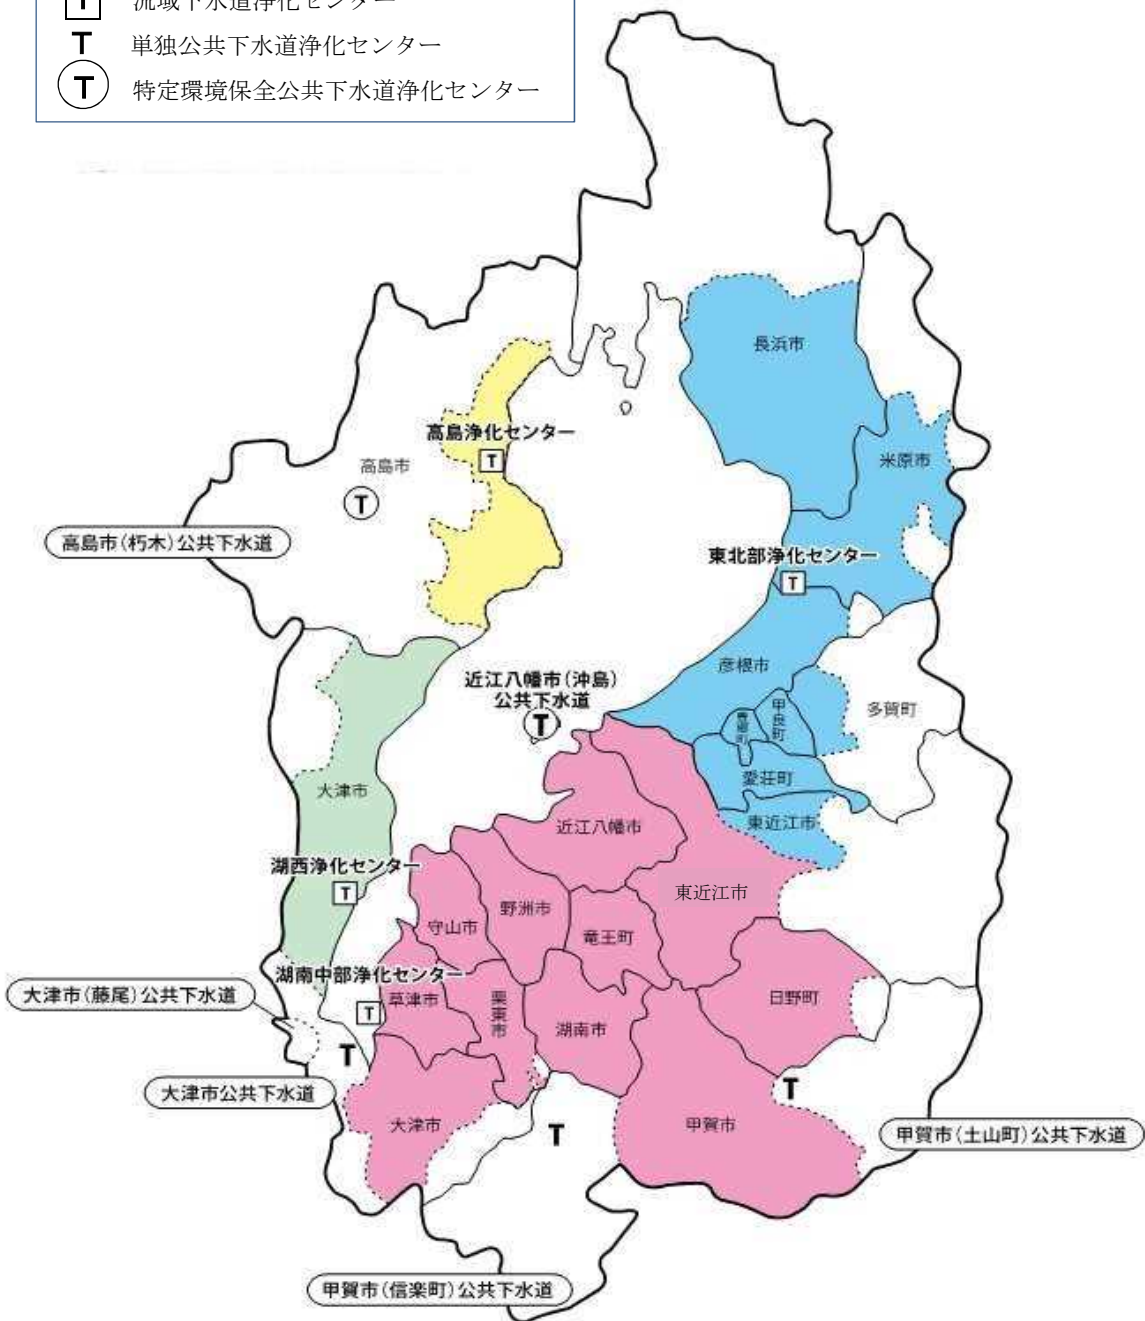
T 流域下水道浄化センター
T 単独公共下水道浄化センター
T 特定環境保全公共下水道浄化センター

長浜市
米原市
高島浄化センター
T
高島市
T
高島市(朽木)公共下水道
東北部浄化センター
T
近江八幡市(沖島)公共下水道
T
彦根市
多賀町
豊郷町
甲良町
愛荘町
東近江市
大津市
近江八幡市
湖西浄化センター
T
東近江市
野洲市
守山市
竜王町
湖南中部浄化センター
大津市(藤尾)公共下水道
T
草津市
栗東市
湖南市
日野町
T
大津市公共下水道
T
T
大津市
甲賀市
甲賀市(土山町)公共下水道
甲賀市(信楽町)公共下水道